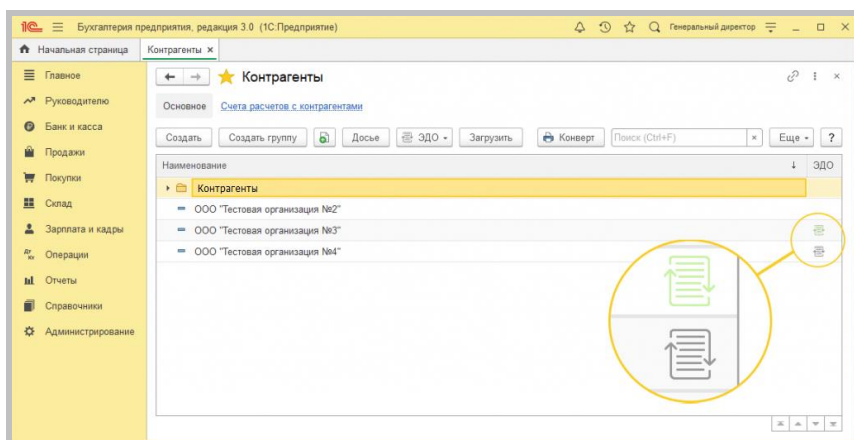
1С Бухгалтерия предприятия, редакция 3.0 (1С:Предприятие)

Генеральный директор

Начальная страница

Контрагенты ×

Главное

Руководителю

Банк и касса

Продажи

Покупки

Склад

Зарплата и кадры

Операции

Отчеты

Справочники

Администрирование

Контрагенты

Основное

Счета расчетов с контрагентами

Создать

Создать группу

Досье

ЭДО

Загрузить

Конверт

Поиск (Ctrl+F)

Еще

?

| Наименование | ЭДО |
|---|---|
| Контрагенты | |
| ООО "Тестовая организация №2" | |
| ООО "Тестовая организация №3" | |
| ООО "Тестовая организация №4" | |